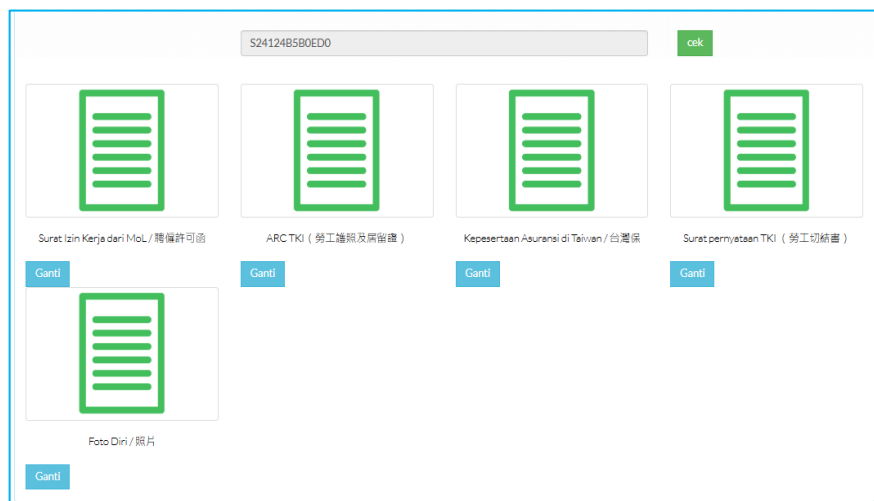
S24124B5B0ED0

cek

Surat Izin Kerja dari MoL / 聘僱許可函

Ganti

ARC TKI（勞工護照及居留證）

Ganti

Kepesertaan Asuransi di Taiwan / 台灣保

Ganti

Surat pernyataan TKI（勞工切結書）

Ganti

Foto Diri / 照片

Ganti